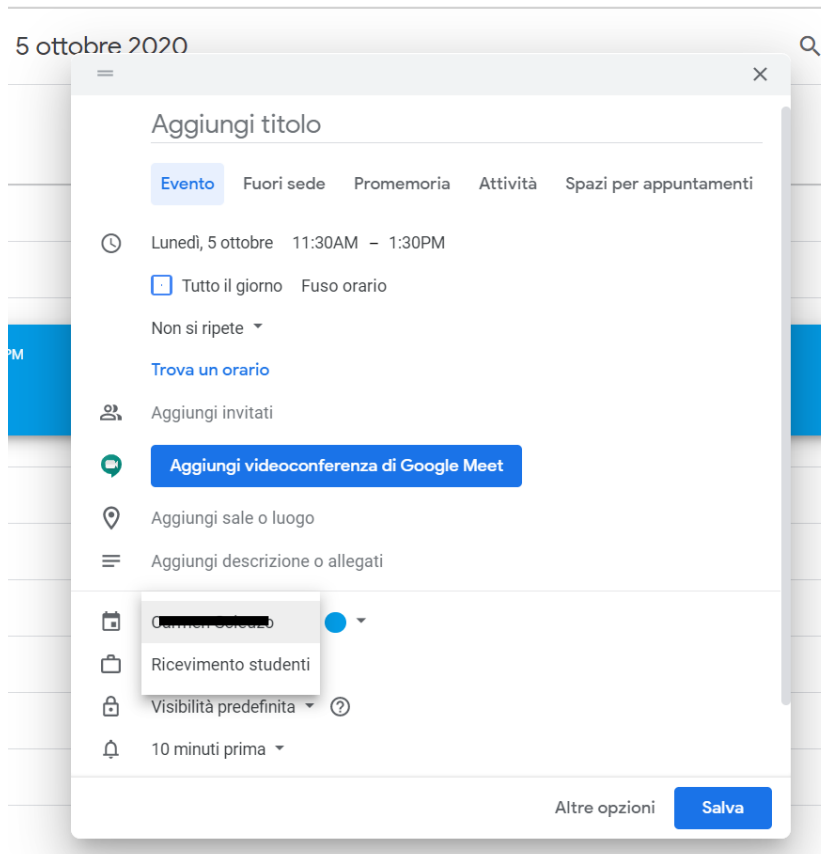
5 ottobre 2020

PM

Aggiungi titolo

Evento
Fuori sede
Promemoria
Attività
Spazi per appuntamenti

Lunedì, 5 ottobre 11:30AM – 1:30PM

Tutto il giorno Fuso orario

Non si ripete

Trova un orario

Aggiungi invitati

Aggiungi videoconferenza di Google Meet

Aggiungi sale o luogo

Aggiungi descrizione o allegati

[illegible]

Ricevimento studenti

Visibilità predefinita

10 minuti prima

Altre opzioni
Salva